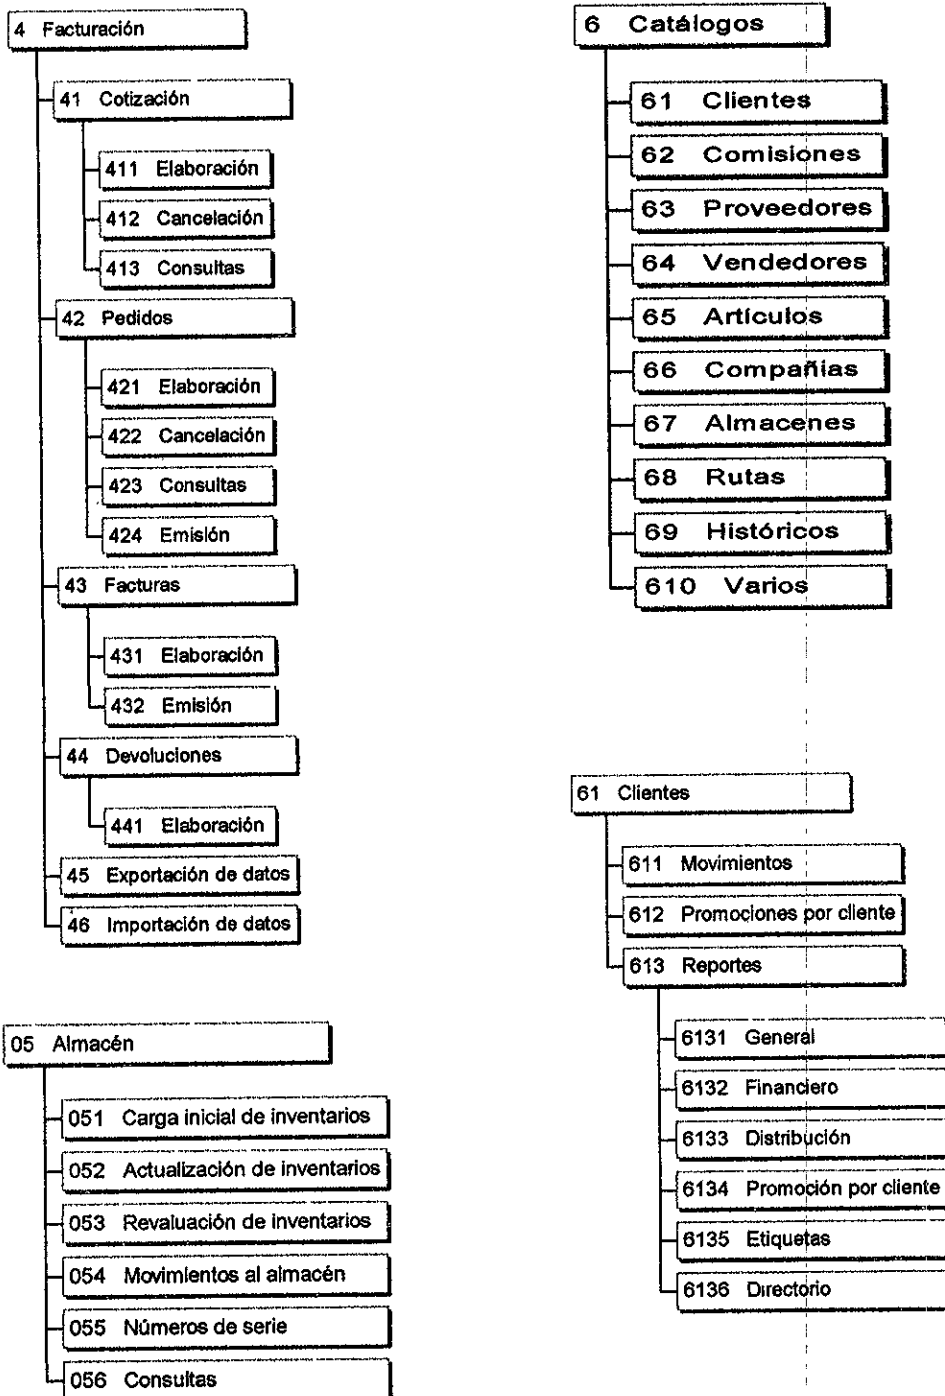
4 Facturación

41 Cotización

411 Elaboración

412 Cancelación

413 Consultas

42 Pedidos

421 Elaboración

422 Cancelación

423 Consultas

424 Emisión

43 Facturas

431 Elaboración

432 Emisión

44 Devoluciones

441 Elaboración

45 Exportación de datos

46 Importación de datos

05 Almacén

051 Carga inicial de inventarios

052 Actualización de inventarios

053 Revaluación de inventarios

054 Movimientos al almacén

055 Números de serie

056 Consultas

6 Catálogos

61 Clientes

62 Comisiones

63 Proveedores

64 Vendedores

65 Artículos

66 Compañias

67 Almacenes

68 Rutas

69 Históricos

610 Varios

61 Clientes

611 Movimientos

612 Promociones por cliente

613 Reportes

6131 General

6132 Financiero

6133 Distribución

6134 Promoción por cliente

6135 Etiquetas

6136 Directorio